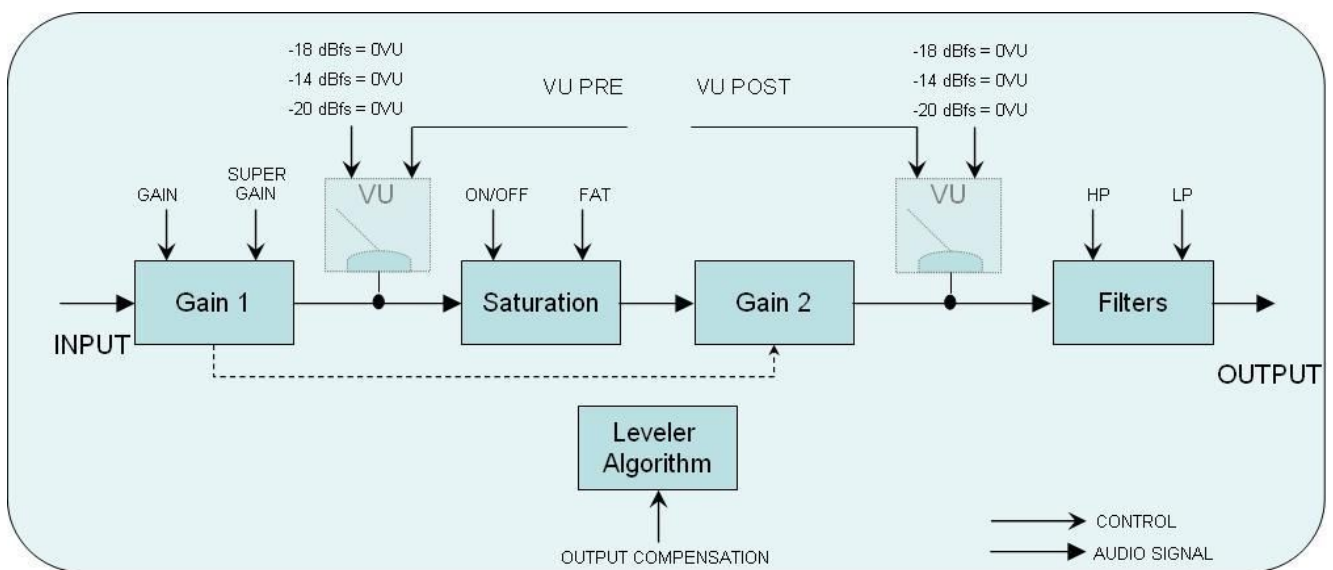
-18 dBfs = 0VU
-14 dBfs = 0VU
-20 dBfs = 0VU

VU PRE

VU POST

-18 dBfs = 0VU
-14 dBfs = 0VU
-20 dBfs = 0VU

GAIN

SUPER GAIN

VU

ON/OFF

FAT

VU

HP

LP

Gain 1

Saturation

Gain 2

Filters

INPUT

OUTPUT

Leveler Algorithm

OUTPUT COMPENSATION

CONTROL

AUDIO SIGNAL